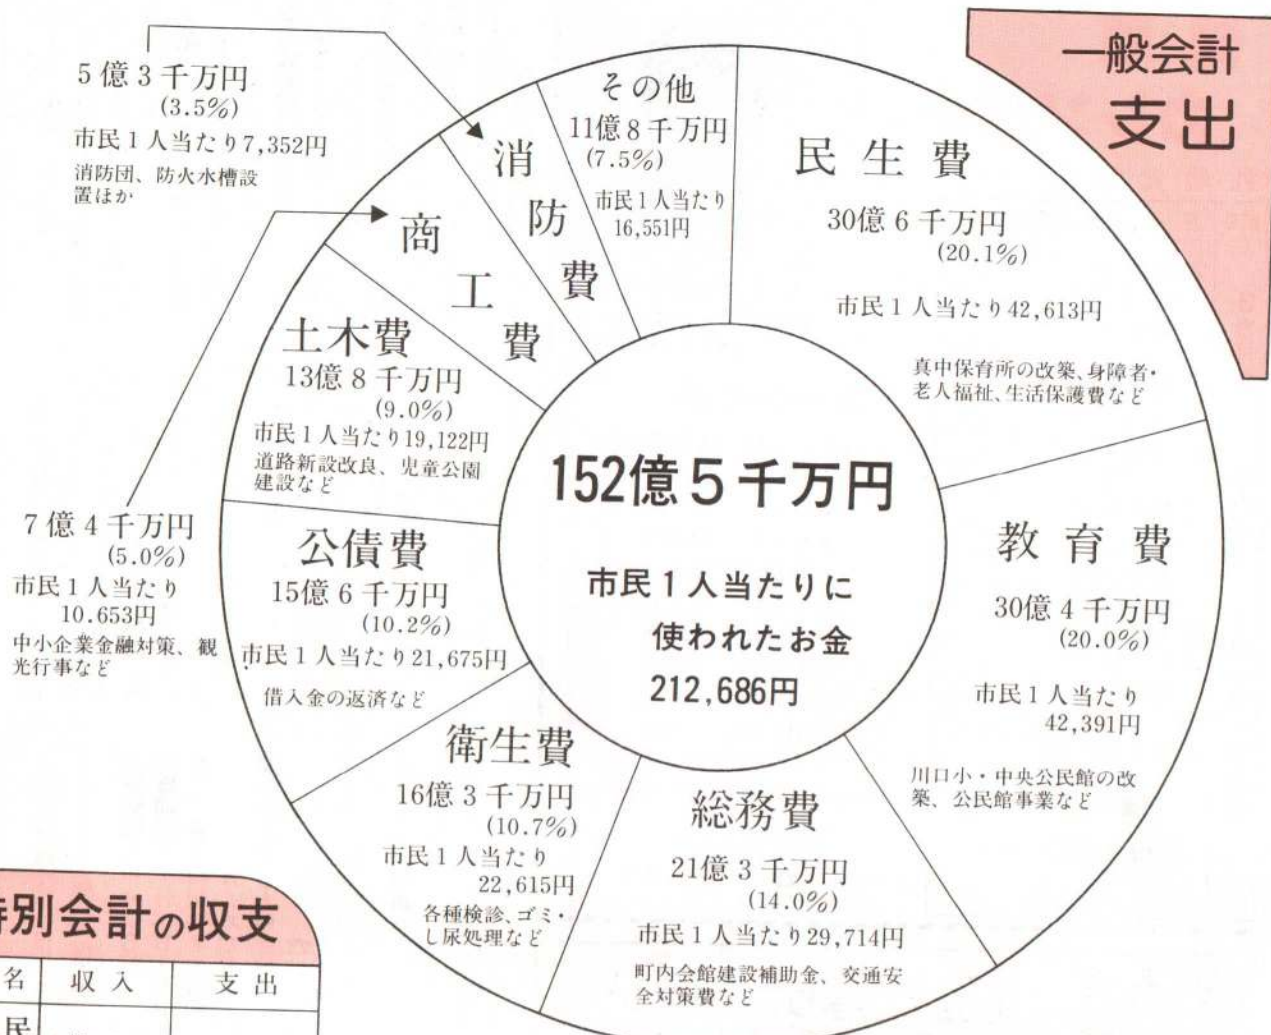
一般会計
支出

5億3千万円
(3.5%)
市民1人当たり7,352円
消防団、防火水槽設置ほか

その他
11億8千万円
(7.5%)
市民1人当たり
16,551円

消防費

民生費
30億6千万円
(20.1%)
市民1人当たり42,613円
真中保育所の改築、身障者・老人福祉、生活保護費など

商工費

土木費
13億8千万円
(9.0%)
市民1人当たり19,122円
道路新設改良、児童公園建設など

152億5千万円
市民1人当たりに
使われたお金
212,686円

7億4千万円
(5.0%)
市民1人当たり
10.653円
中小企業金融対策、観光行事など

公債費
15億6千万円
(10.2%)
市民1人当たり21,675円
借入金の返済など

教育費
30億4千万円
(20.0%)
市民1人当たり
42,391円
川口小・中央公民館の改築、公民館事業など

衛生費
16億3千万円
(10.7%)
市民1人当たり
22,615円
各種検診、ゴミ・し尿処理など

総務費
21億3千万円
(14.0%)
市民1人当たり29,714円
町内会館建設補助金、交通安全対策費など

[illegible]別会計の収支

| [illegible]名 | 収入 | 支出 |
|---|---|---|
| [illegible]民 | | |